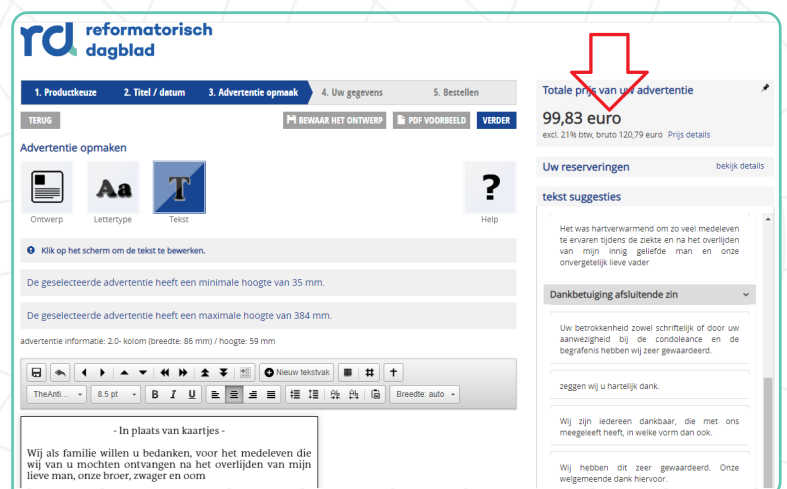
reformatorisch dagblad

1. Productkeuze
2. Titel / datum
3. Advertentie opmaak
4. Uw gegevens
5. Bestellen

TERUG
BEWAAR HET ONTWERP
PDF VOORBEELD
VERDER

Advertentie opmaken

Ontwerp
Lettertype
Tekst
Help

Klik op het scherm om de tekst te bewerken.

De geselecteerde advertentie heeft een minimale hoogte van 35 mm.

De geselecteerde advertentie heeft een maximale hoogte van 384 mm.

advertentie informatie: 2.0- kolom (breedte: 86 mm) / hoogte: 59 mm

Nieuw tekstvak

TheAnti...
8.5 pt
B I U
Breedte: auto

- In plaats van kaartjes -

Wij als familie willen u bedanken, voor het medeleven die wij van u mochten ontvangen na het overlijden van mijn lieve man, onze broer, zwager en oom

Totale prijs van uw advertentie

99,83 euro

excl. 21% btw, bruto 120,79 euro Prijs details

Uw reserveringen
bekijk details

tekst suggesties

Het was hartverwarmend om zo veel medeleven te ervaren tijdens de ziekte en na het overlijden van mijn innig geliefde man en onze onvergetelijk lieve vader

Dankbetuiging afsluitende zin

Uw betrokkenheid zowel schriftelijk of door uw aanwezigheid bij de condoleance en de begrafenis hebben wij zeer gewaardeerd.

zeggen wij u hartelijk dank.

Wij zijn iedereen dankbaar, die met ons meegeleeft heeft, in welke vorm dan ook.

Wij hebben dit zeer gewaardeerd. Onze welgemeende dank hiervoor.